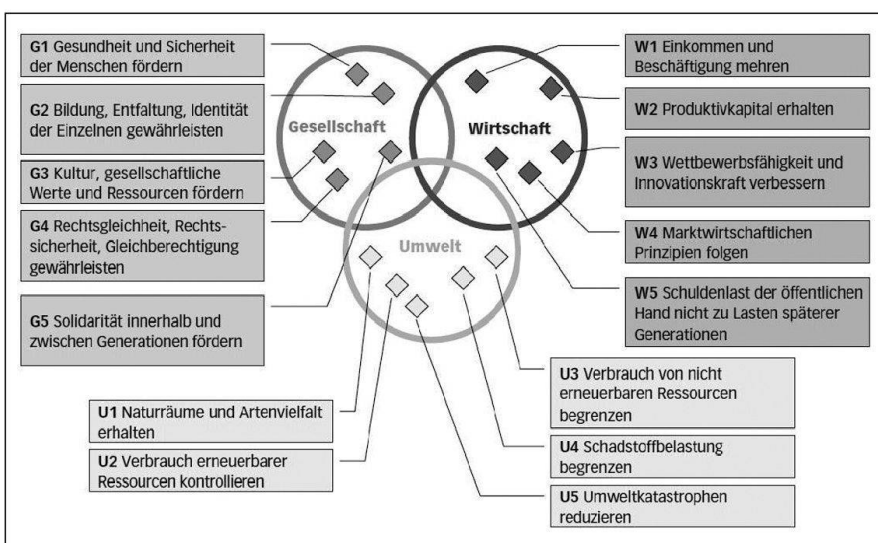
G1 Gesundheit und Sicherheit der Menschen fördern

G2 Bildung, Entfaltung, Identität der Einzelnen gewährleisten

G3 Kultur, gesellschaftliche Werte und Ressourcen fördern

G4 Rechtsgleichheit, Rechtssicherheit, Gleichberechtigung gewährleisten

G5 Solidarität innerhalb und zwischen Generationen fördern

Gesellschaft

Wirtschaft

Umwelt

W1 Einkommen und Beschäftigung mehren

W2 Produktivkapital erhalten

W3 Wettbewerbsfähigkeit und Innovationskraft verbessern

W4 Marktwirtschaftlichen Prinzipien folgen

W5 Schuldenlast der öffentlichen Hand nicht zu Lasten späterer Generationen

U3 Verbrauch von nicht erneuerbaren Ressourcen begrenzen

U1 Naturräume und Artenvielfalt erhalten

U4 Schadstoffbelastung begrenzen

U2 Verbrauch erneuerbarer Ressourcen kontrollieren

U5 Umweltkatastrophen reduzieren